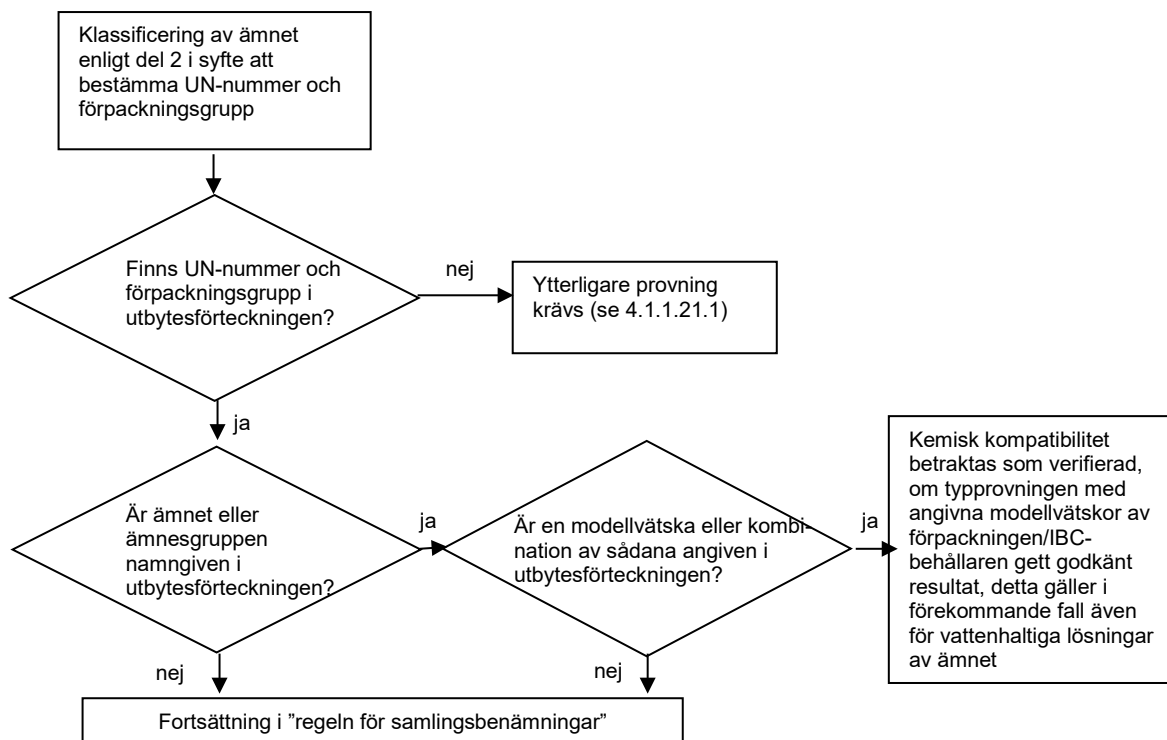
Klassificering av ämnet enligt del 2 i syfte att bestämma UN-nummer och förpackningsgrupp

Finns UN-nummer och förpackningsgrupp i utbytesförteckningen?

nej

Ytterligare provning krävs (se 4.1.1.21.1)

ja

Är ämnet eller ämnesgruppen namngiven i utbytesförteckningen?

ja

Är en modellvätska eller kombination av sådana angiven i utbytesförteckningen?

ja

Kemisk kompatibilitet betraktas som verifierad, om typprovningen med angivna modellvätskor av förpackningen/IBC-behållaren gett godkänt resultat, detta gäller i förekommande fall även för vattenhaltiga lösningar av ämnet

nej

nej

Fortsättning i ”regeln för samlingsbenämningar”